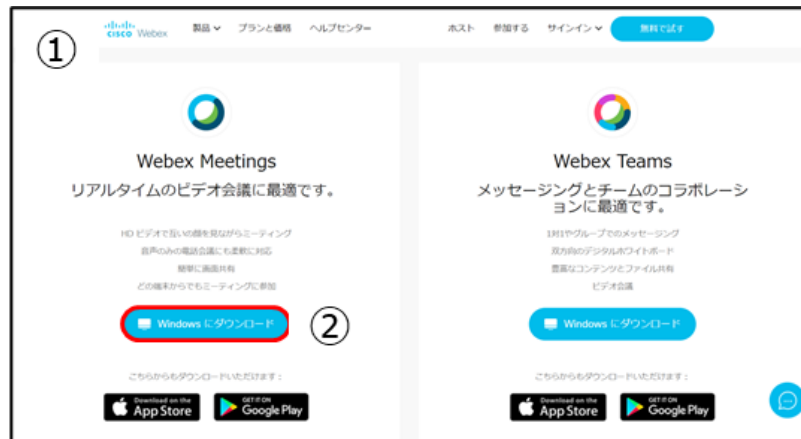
①

cisco Webex 製品 プランと価格 ヘルプセンター ホスト 参加する サインイン 無料で試す

Webex Meetings
リアルタイムのビデオ会議に最適です。

HD ビデオで互いの顔を見ながらミーティング
音声のみの電話会議にも柔軟に対応
簡単に画面共有
どの端末からでもミーティングに参加

Windows にダウンロード

②

こちらからもダウンロードいただけます：

Download on the App Store
GET IT ON Google Play

Webex Teams
メッセージングとチームのコラボレーションに最適です。

1対1やグループでのメッセージング
双方向のデジタルホワイトボード
豊富なコンテンツとファイル共有
ビデオ会議

Windows にダウンロード

こちらからもダウンロードいただけます：

Download on the App Store
GET IT ON Google Play